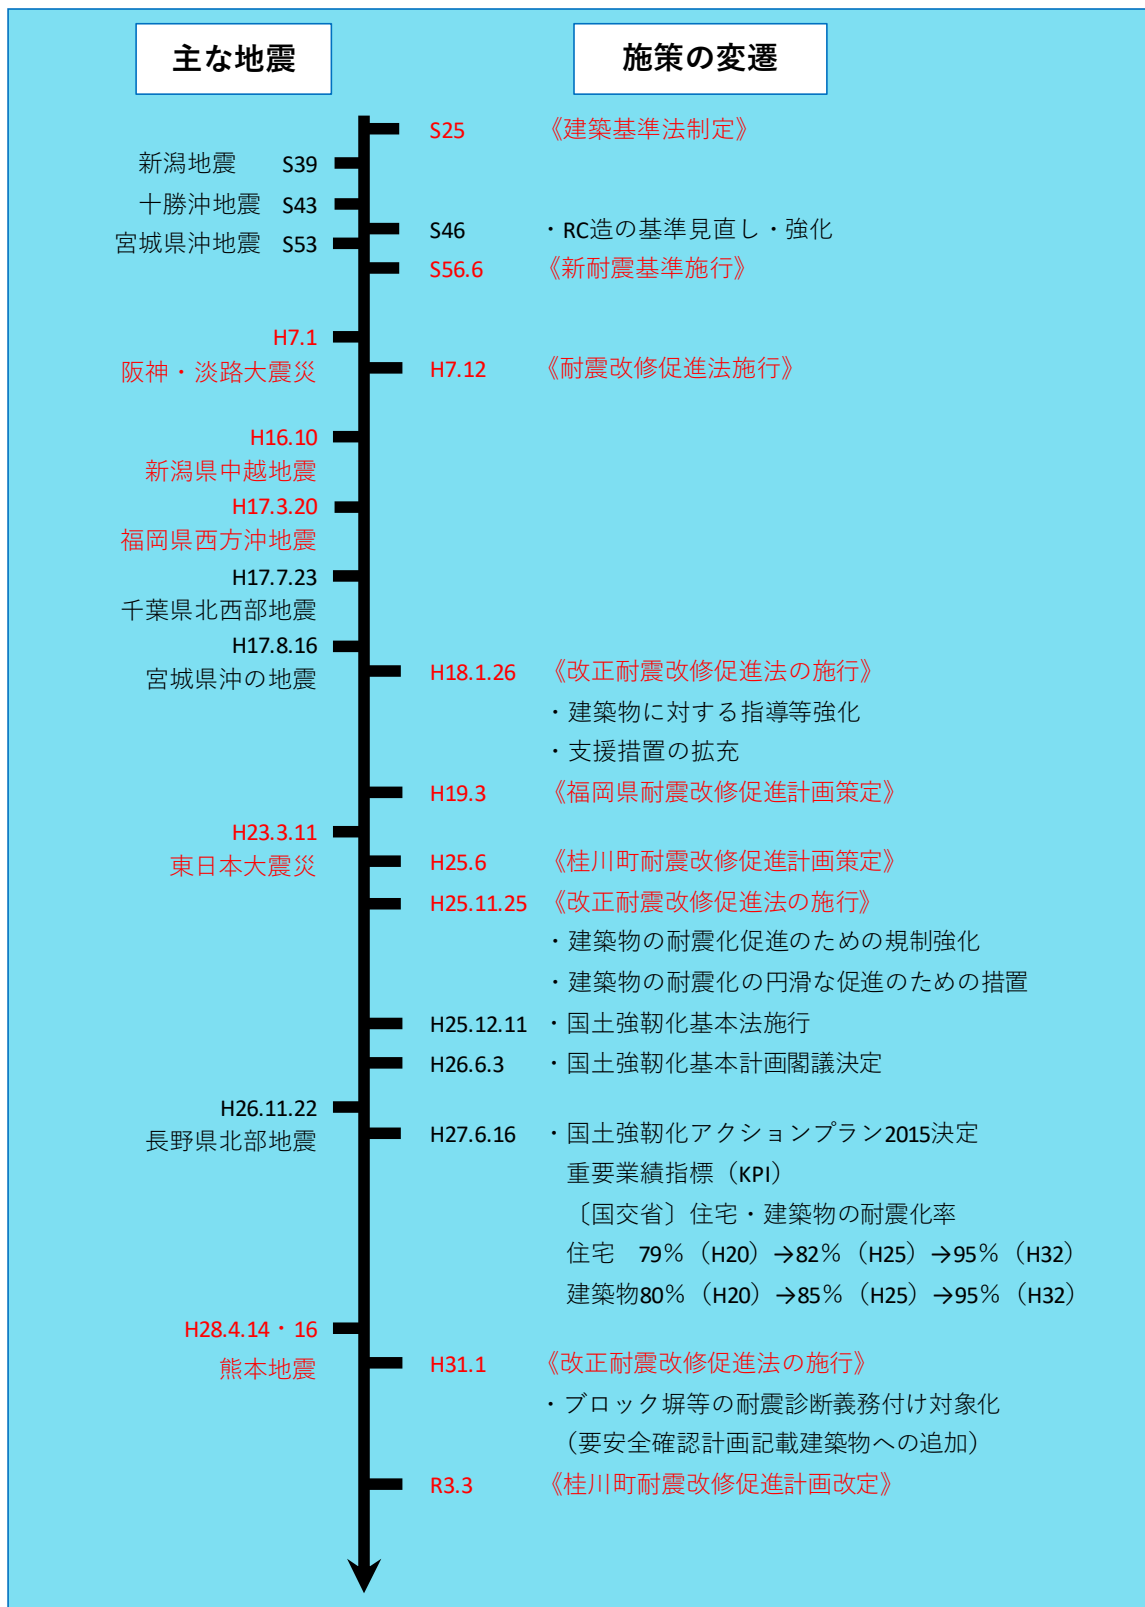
主な地震

施策の変遷

S25 《建築基準法制定》

新潟地震 S39

十勝沖地震 S43

S46 ・RC造の基準見直し・強化

宮城県沖地震 S53

S56.6 《新耐震基準施行》

H7.1
阪神・淡路大震災

H7.12 《耐震改修促進法施行》

H16.10
新潟県中越地震

H17.3.20
福岡県西方沖地震

H17.7.23
千葉県北西部地震

H17.8.16
宮城県沖の地震

H18.1.26 《改正耐震改修促進法の施行》
・建築物に対する指導等強化
・支援措置の拡充

H19.3 《福岡県耐震改修促進計画策定》

H23.3.11
東日本大震災

H25.6 《桂川町耐震改修促進計画策定》

H25.11.25 《改正耐震改修促進法の施行》
・建築物の耐震化促進のための規制強化
・建築物の耐震化の円滑な促進のための措置

H25.12.11 ・国土強靭化基本法施行

H26.6.3 ・国土強靭化基本計画閣議決定

H26.11.22
長野県北部地震

H27.6.16 ・国土強靭化アクションプラン2015決定
重要業績指標（KPI）
〔国交省〕住宅・建築物の耐震化率
住宅 79％（H20）→82％（H25）→95％（H32）
建築物80％（H20）→85％（H25）→95％（H32）

H28.4.14・16
熊本地震

H31.1 《改正耐震改修促進法の施行》
・ブロック塀等の耐震診断義務付け対象化
（要安全確認計画記載建築物への追加）

R3.3 《桂川町耐震改修促進計画改定》